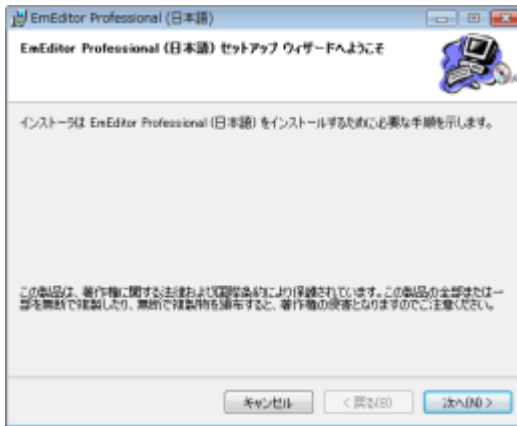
EmEditor Professional (日本語)

EmEditor Professional (日本語) セットアップ ウィザードへようこそ

インストーラは EmEditor Professional (日本語) をインストールするために必要な手順を示します。

この製品は、著作権に関する法律および国際条約により保護されています。この製品の全部または一部を無断で複製したり、無断で複製物を頒布すると、著作権の侵害となりますのでご注意ください。

キャンセル

< 戻る(B)

次へ(N) >